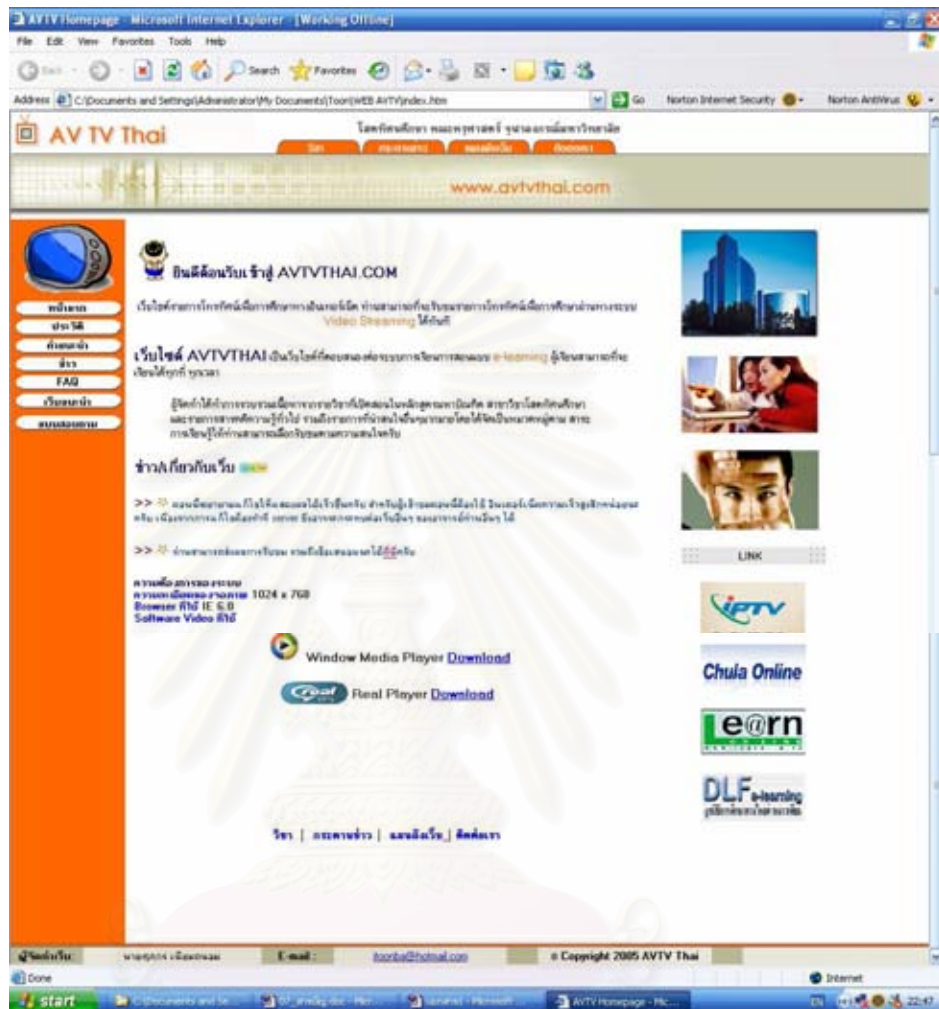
AVTV Homepage - Microsoft Internet Explorer - [Working Offline]

File Edit View Favorites Tools Help

Back Search Favorites

Address C:\Documents and Settings\Administrator\My Documents\Toon\WEB AVTV\index.htm Go Norton Internet Security Norton AntiVirus

AV TV Thai

โสตทัศนศึกษา คณะทุศาสตร์ จุฬาลงกรณ์มหาวิทยาลัย

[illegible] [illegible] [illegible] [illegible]

www.avtvthai.com

หน้าแรก
ประวัติ
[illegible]
ข่าว
FAQ
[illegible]
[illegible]

ยินดีต้อนรับเข้าสู่ AVTVTHAI.COM

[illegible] Video Streaming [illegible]

เว็บไซต์ AVTVTHAI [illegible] e-learning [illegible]

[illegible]

ข่าวเกี่ยวกับเว็บ

>> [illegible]

>> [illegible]

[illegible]
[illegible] 1024 x 768
Browser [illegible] IE 6.0
Software Video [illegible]

Window Media Player Download

Real Player Download

วิชา | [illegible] | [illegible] | ติดต่อเรา

LINK

IPTV

Chula Online

Le@rn

DLF e-learning

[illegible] | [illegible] | E-mail : | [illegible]@hotmail.com | © Copyright 2005 AVTV Thai

Done

Internet

start

22:47